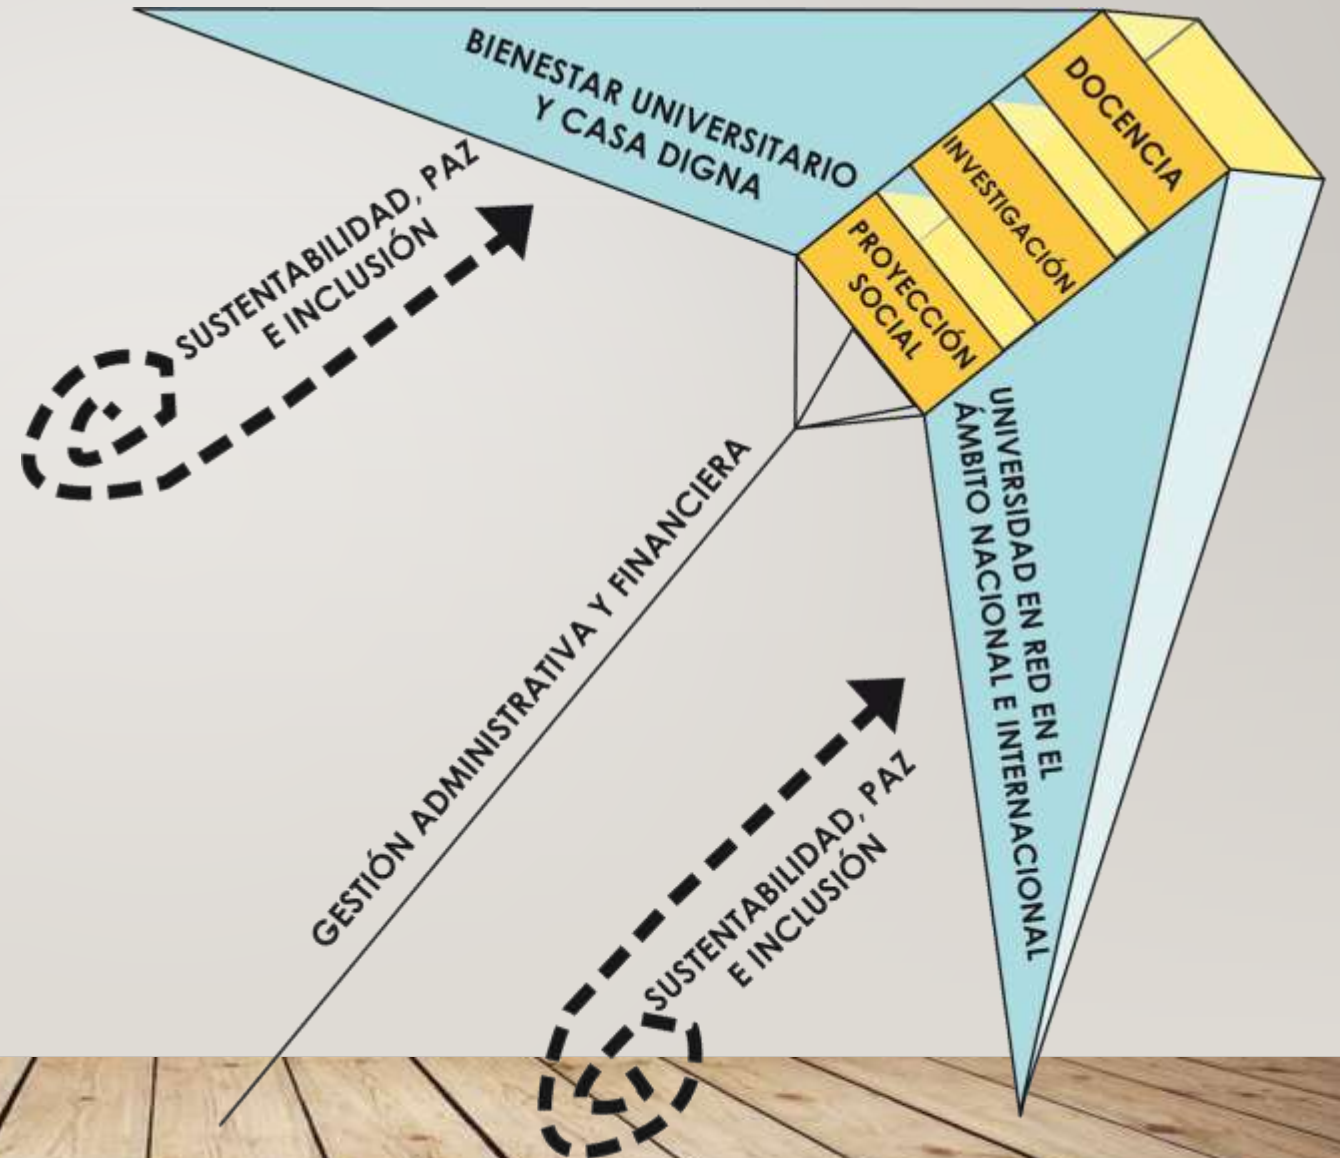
BIENESTAR UNIVERSITARIO Y CASA DIGNA

DOCENCIA

INVESTIGACIÓN

PROYECCIÓN SOCIAL

SUSTENTABILIDAD, PAZ E INCLUSIÓN

UNIVERSIDAD EN RED EN EL ÁMBITO NACIONAL E INTERNACIONAL

GESTIÓN ADMINISTRATIVA Y FINANCIERA

SUSTENTABILIDAD, PAZ E INCLUSIÓN